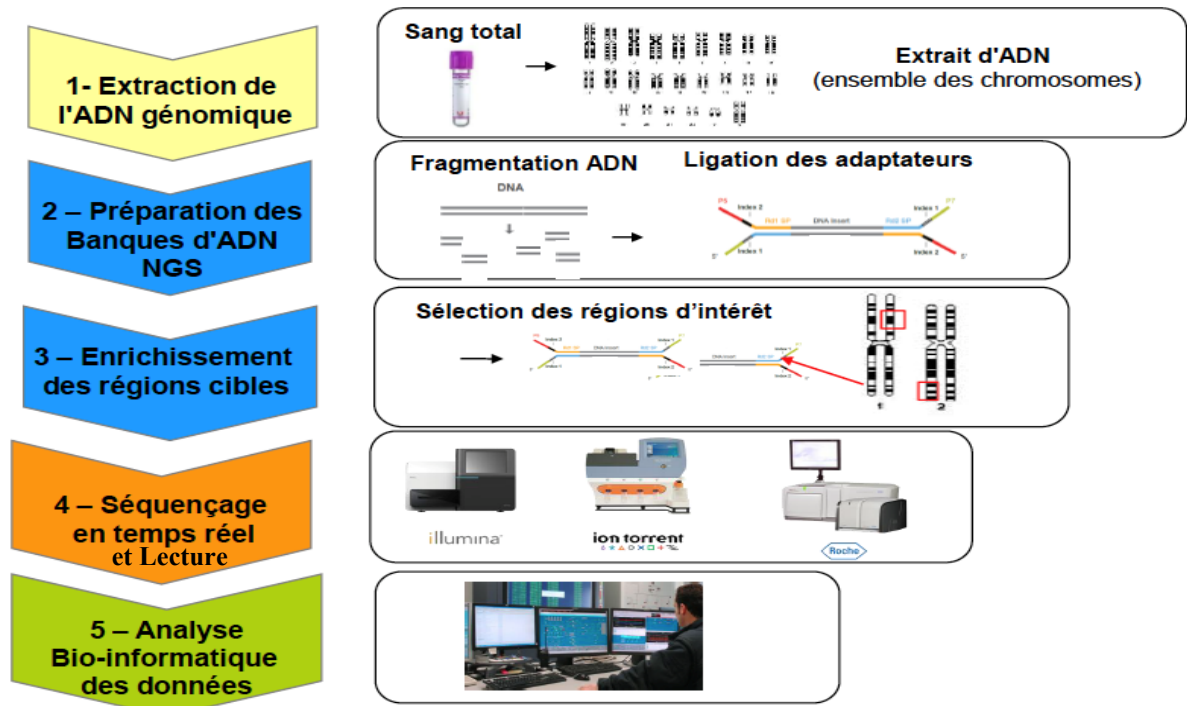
1- Extraction de l'ADN génomique

Sang total

Extrait d'ADN (ensemble des chromosomes)

2 – Préparation des Banques d'ADN NGS

Fragmentation ADN

DNA

Ligation des adaptateurs

P5

Index 2

Rd1 SP

DNA insert

Rd2 SP

Index 1

P7

Index 1

Index 2

5'

5'

3 – Enrichissement des régions cibles

Sélection des régions d'intérêt

1

2

4 – Séquençage en temps réel et Lecture

illumina

ion torrent

Roche

5 – Analyse Bio-informatique des données